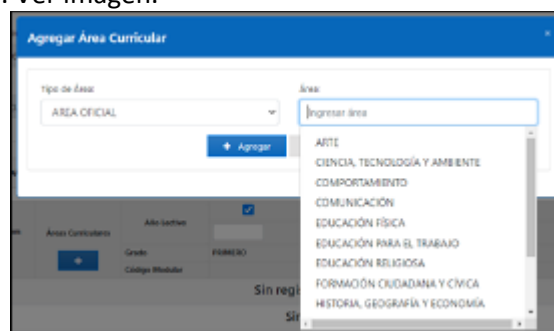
Ver imagen:

Agregar Área Curricular

Tipo de Área
AREA OFICIAL

Área
Ingresar área

+ Agregar

ARTE
CIENCIA, TECNOLOGÍA Y AMBIENTE
COMPORTAMIENTO
COMUNICACIÓN
EDUCACIÓN FÍSICA
EDUCACIÓN PARA EL TRABAJO
EDUCACIÓN RELIGIOSA
FORMACIÓN CIUDADANA Y CÍVICA
HISTORIA, GEOGRAFÍA Y ECONOMÍA

Áreas Curriculares
Año Lectivo
Grado
PRIMERO
Código Modular
Sin regi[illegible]
Sin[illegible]